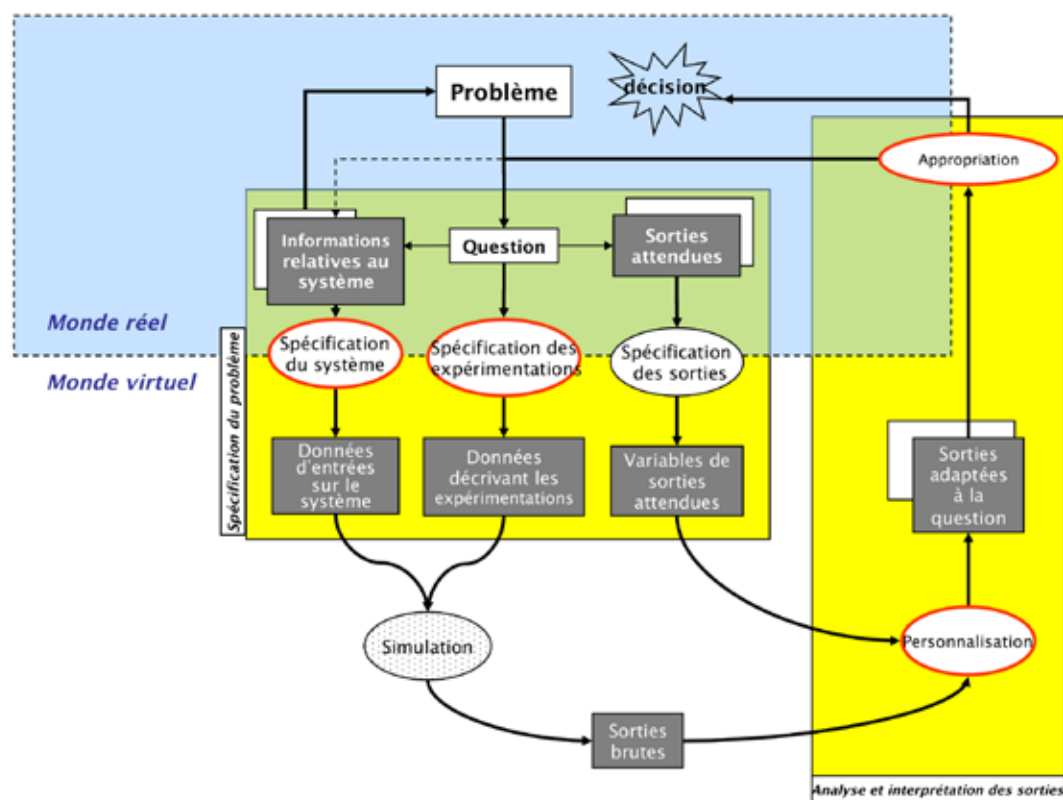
Problème

décision

Appropriation

Informations relatives au système

Question

Sorties attendues

Monde réel

Monde virtuel

Spécification du problème

Spécification du système

Spécification des expérimentations

Spécification des sorties

Données d'entrées sur le système

Données décrivant les expérimentations

Variables de sorties attendues

Sorties adaptées à la question

Simulation

Personnalisation

Sorties brutes

Analyse et interprétation des sorties